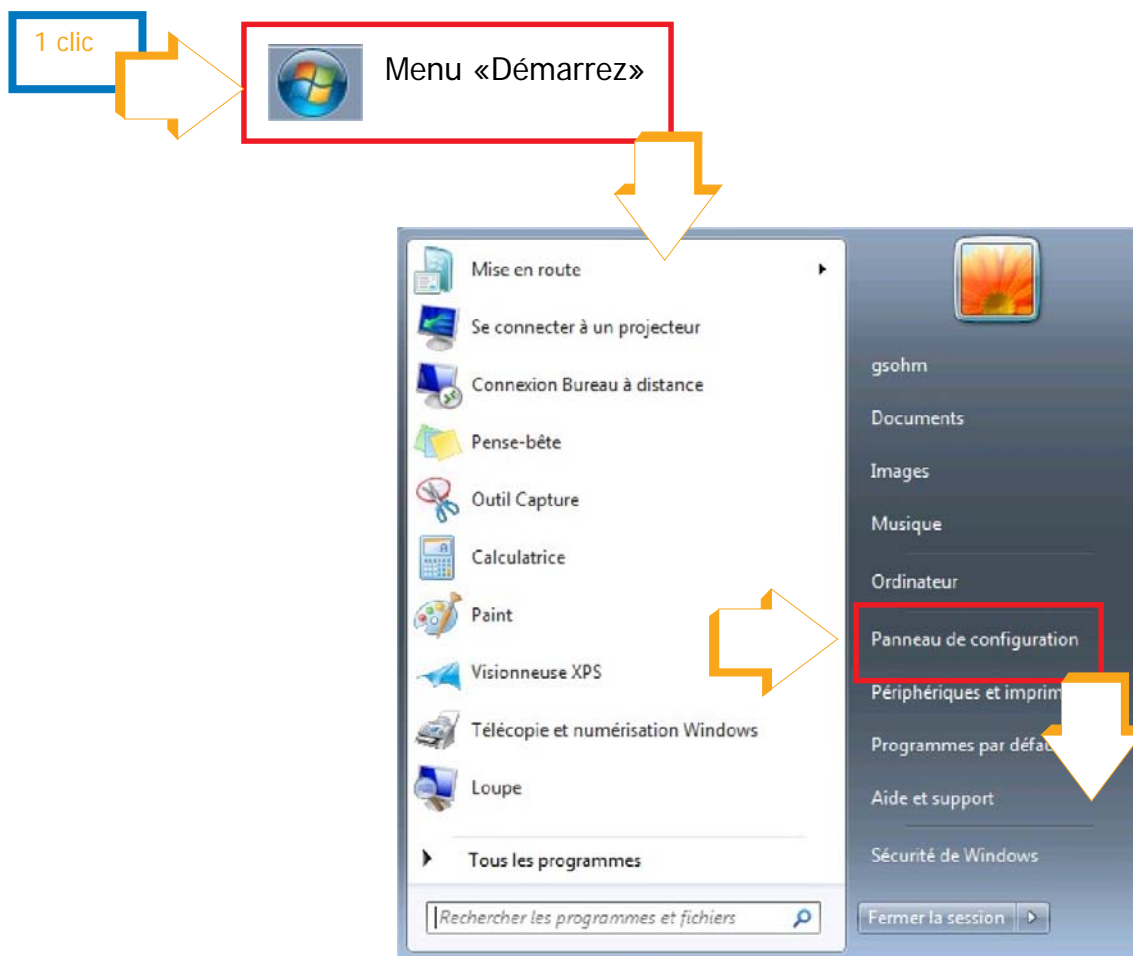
1 clic

Menu «Démarrez»

Mise en route

Se connecter à un projecteur

Connexion Bureau à distance

Pense-bête

Outil Capture

Calculatrice

Paint

Visionneuse XPS

Télécopie et numérisation Windows

Loupe

Tous les programmes

Rechercher les programmes et fichiers

gsohm

Documents

Images

Musique

Ordinateur

Panneau de configuration

Périphériques et imprim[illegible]

Programmes par défa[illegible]

Aide et support

Sécurité de Windows

Fermer la session